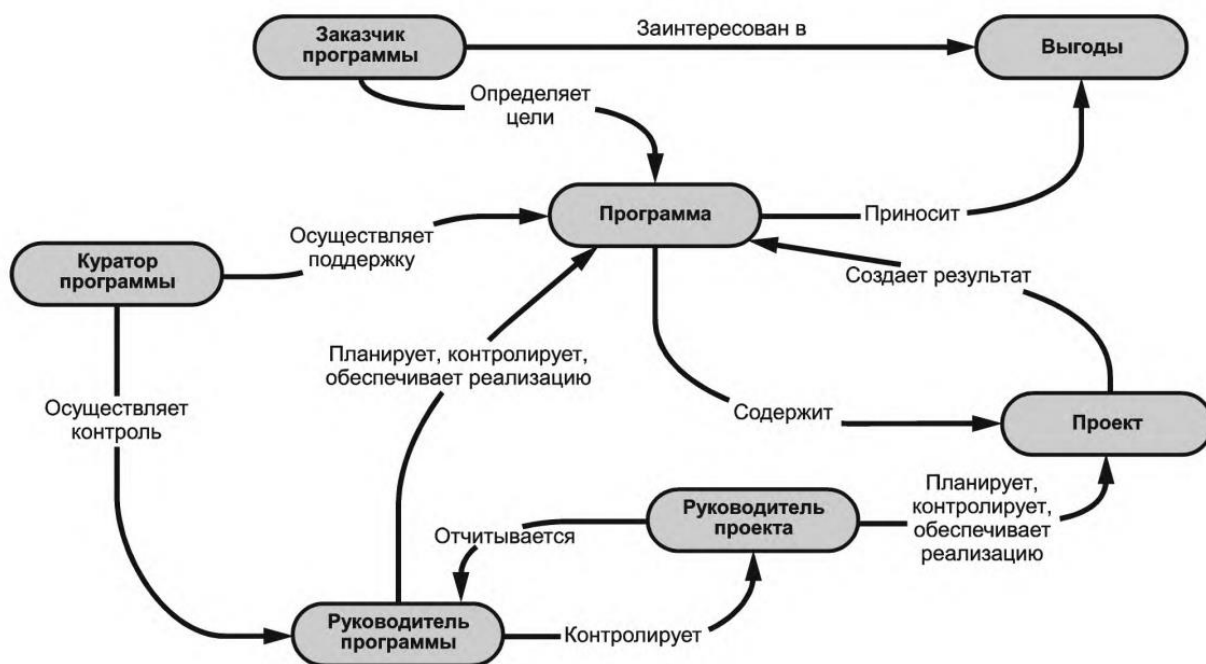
Заказчик программы

Заинтересован в

Выгоды

Определяет цели

Программа

Приносит

Куратор программы

Осуществляет поддержку

Создает результат

Планирует, контролирует, обеспечивает реализацию

Осуществляет контроль

Содержит

Проект

Планирует, контролирует, обеспечивает реализацию

Руководитель проекта

Отчитывается

Руководитель программы

Контролирует